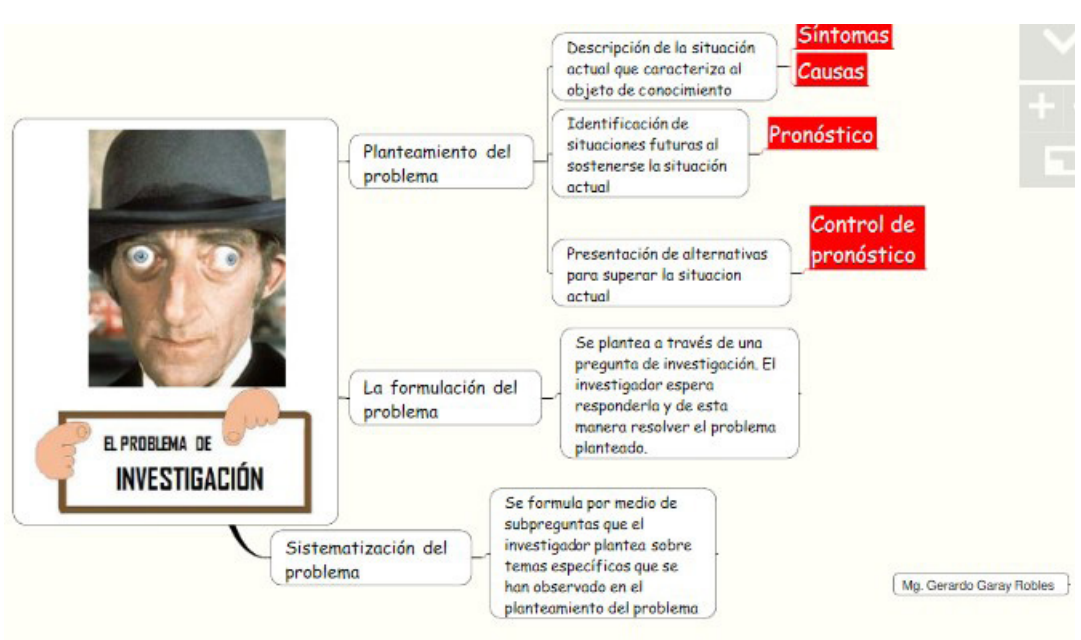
EL PROBLEMA DE
INVESTIGACIÓN

Planteamiento del problema

Descripción de la situación actual que caracteriza al objeto de conocimiento

Síntomas

Causas

Identificación de situaciones futuras al sostenerse la situación actual

Pronóstico

Presentación de alternativas para superar la situacion actual

Control de pronóstico

La formulación del problema

Se plantea a través de una pregunta de investigación. El investigador espera responderla y de esta manera resolver el problema planteado.

Sistematización del problema

Se formula por medio de subpreguntas que el investigador plantea sobre temas específicos que se han observado en el planteamiento del problema

Mg. Gerardo Garay Robles